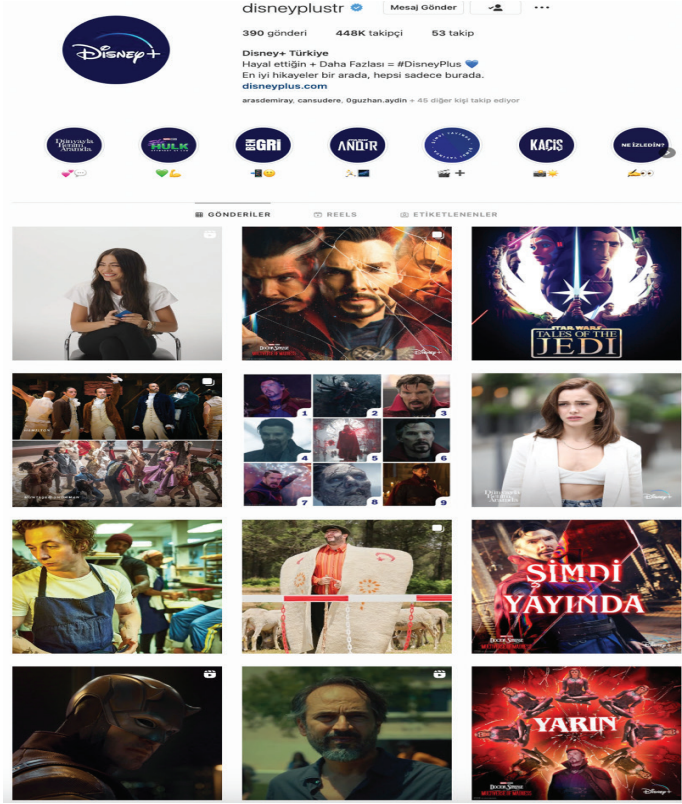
disneyplustr

Mesaj Gönder

390 gönderi 448K takipçi 53 takip

Disney+ Türkiye
Hayal ettiğin + Daha Fazlası = #DisneyPlus 💙
En iyi hikayeler bir arada, hepsi sadece burada.
disneyplus.com

arasdemiray, cansudere, 0guzhan.aydin + 45 diğer kişi takip ediyor

Dünyayla Benim Aramda

HULK

GRİ

ANDOR

KAÇIŞ

NE İZLEDİN?

GÖNDERİLER REELS ETİKETLENENLER

STAR WARS TALES OF THE JEDI

1 2 3 4 5 6 7 8 9

Dünyayla Benim Aramda

ŞİMDİ YAYINDA

YARIN